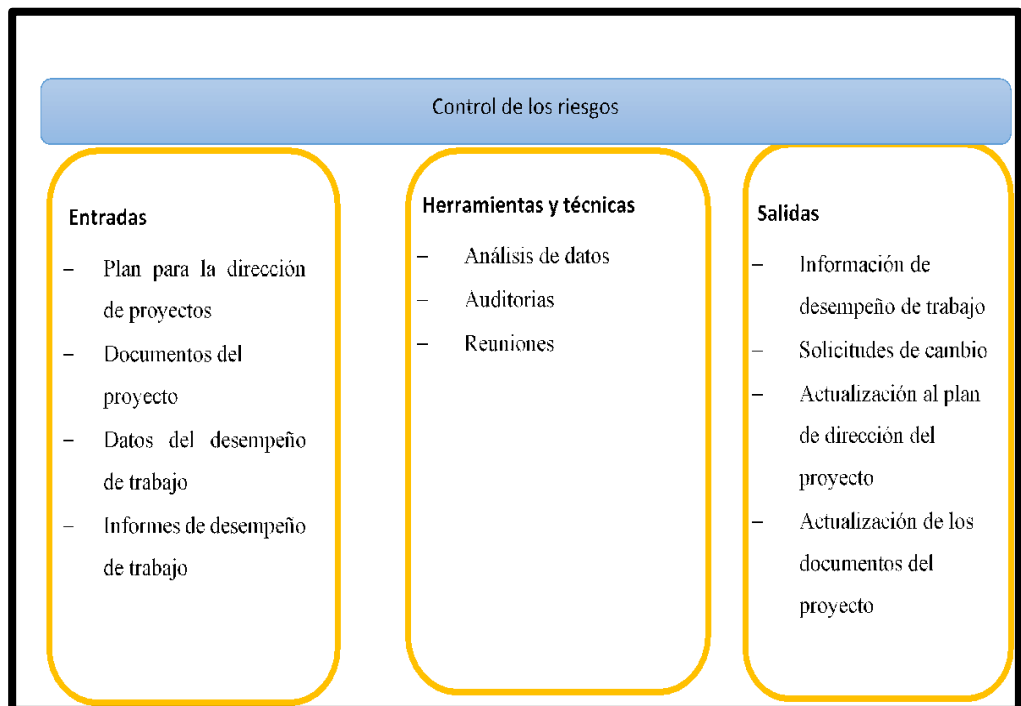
Control de los riesgos

Entradas

– Plan para la dirección de proyectos
– Documentos del proyecto
– Datos del desempeño de trabajo
– Informes de desempeño de trabajo

Herramientas y técnicas

– Análisis de datos
– Auditorias
– Reuniones

Salidas

– Información de desempeño de trabajo
– Solicitudes de cambio
– Actualización al plan de dirección del proyecto
– Actualización de los documentos del proyecto